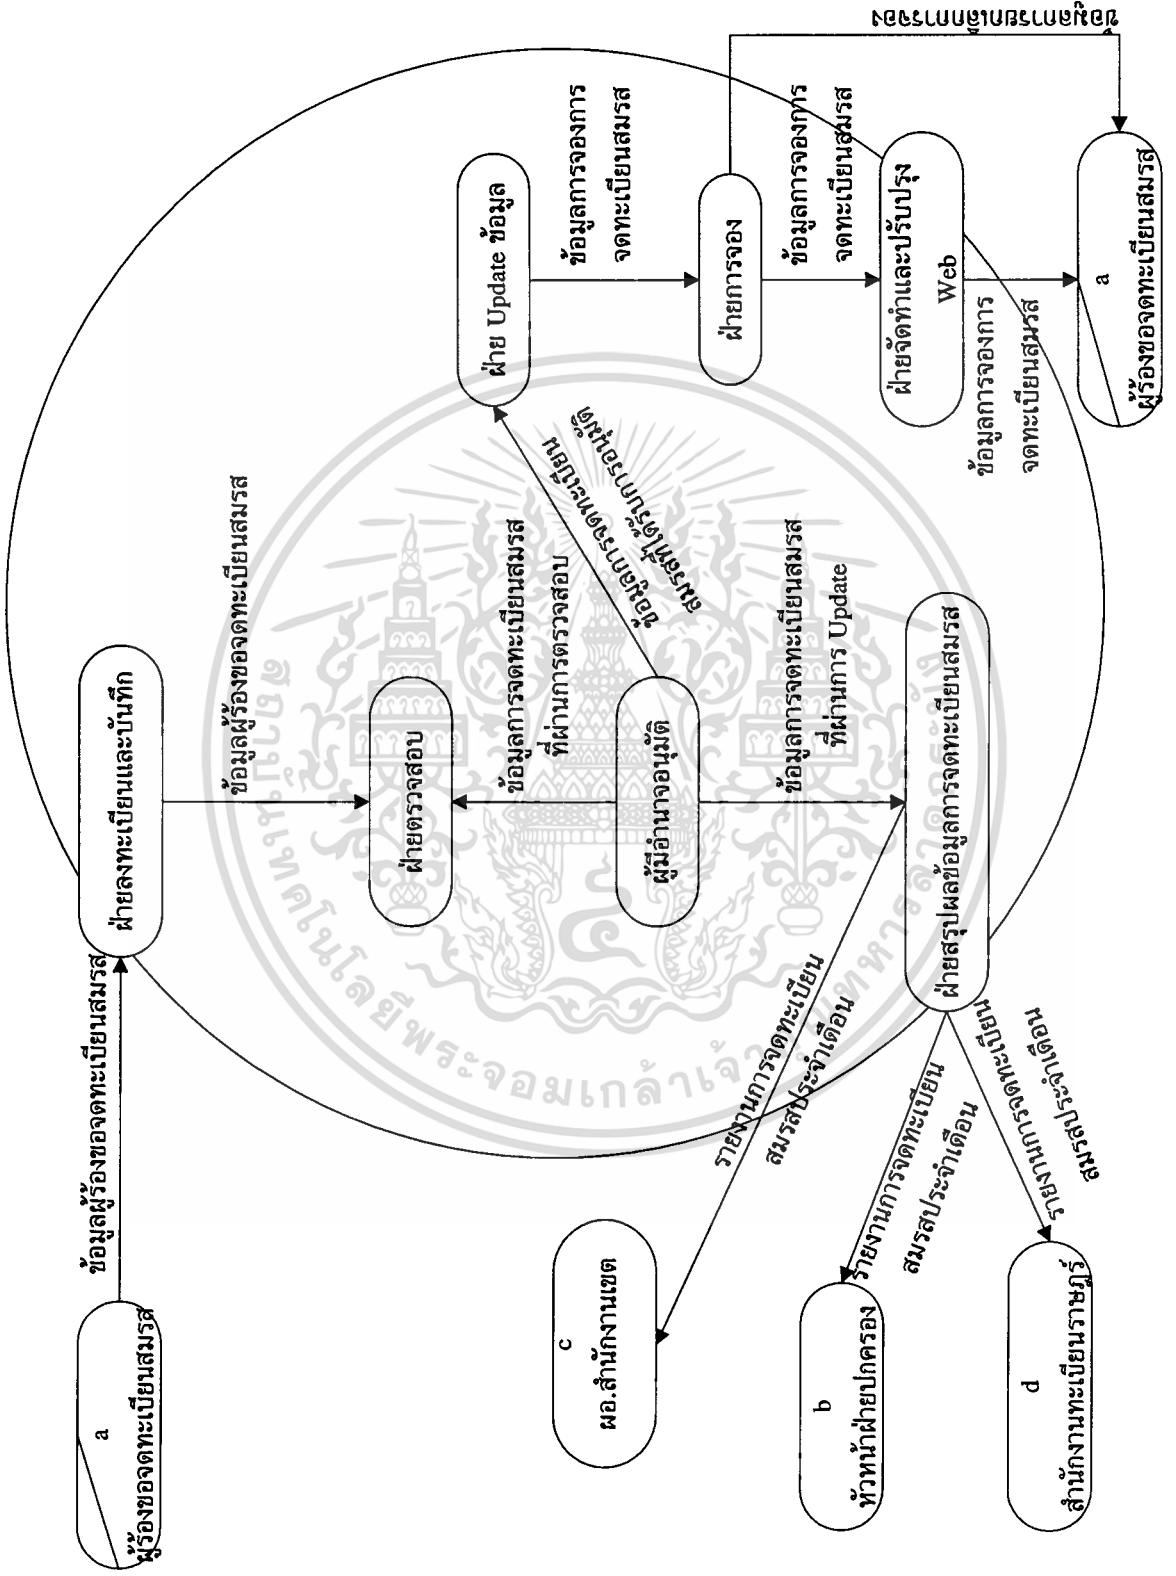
a
ผู้ร้องขอจดทะเบียนสมรส

ข้อมูลผู้ร้องขอจดทะเบียนสมรส

ฝ่ายลงทะเบียนและบันทึก

ข้อมูลผู้ร้องขอจดทะเบียนสมรส

ฝ่ายตรวจสอบ

ข้อมูลการจดทะเบียนสมรสที่ผ่านการตรวจสอบ

ผู้มีอำนาจอนุมัติ

ข้อมูลการจดทะเบียนสมรสที่ผ่านการ Update

ข้อมูลการจดทะเบียนสมรสที่ผ่านการอนุมัติ

ฝ่าย Update ข้อมูล

ข้อมูลการจองการจดทะเบียนสมรส

ฝ่ายการจอง

ข้อมูลการจองการจดทะเบียนสมรส

ฝ่ายจัดทำและปรับปรุง Web

ข้อมูลการจองการจดทะเบียนสมรส

a
ผู้ร้องขอจดทะเบียนสมรส

ข้อมูลการจองการจดทะเบียนสมรส

ข้อมูลการจองการจดทะเบียนสมรส

ฝ่ายสรุปผลข้อมูลการจดทะเบียนสมรส

รายงานการจดทะเบียนสมรสประจำเดือน

c
ผอ.สำนักงานเขต

รายงานการจดทะเบียนสมรสประจำเดือน

b
หัวหน้าฝ่ายปกครอง

รายงานการจดทะเบียนสมรสประจำเดือน

d
สำนักงานทะเบียนราษฎร์